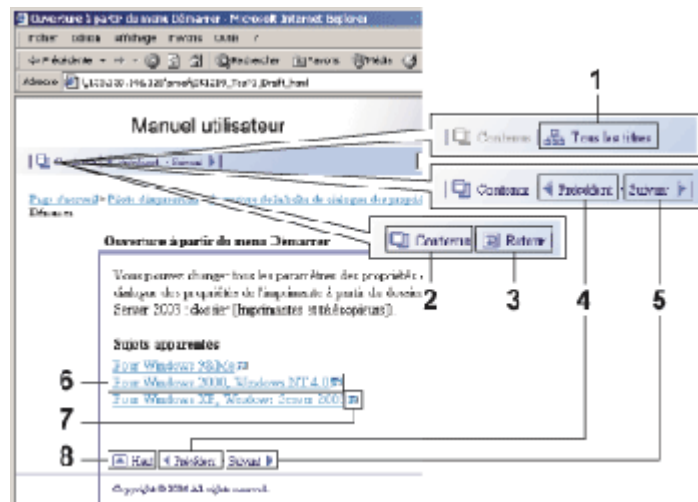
Ouverture à partir du menu Démarrer - Microsoft Internet Explorer

Fichier Edition Affichage Favoris Outils ?

Précédente Rechercher Favoris Média

Adresse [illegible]

Manuel utilisateur

Contenu Tous les titres

1

Contenu Précédent Suivant

Page d'accueil > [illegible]

Démarrer

Ouverture à partir du menu Démarrer

Contenu Retour

Vous pouvez changer tous les paramètres des propriétés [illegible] dialogue des propriétés de l'imprimante à partir du dossier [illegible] Server 2003 : dossier [Imprimantes et télécopieurs].

2

3

4

5

Sujets apparentés

Pour Windows 98/Me

6

Pour Windows 2000, Windows NT 4.0

Pour Windows XP, Windows Server 2003

7

8

Haut Précédent Suivant

Copyright © 2004 All rights reserved.